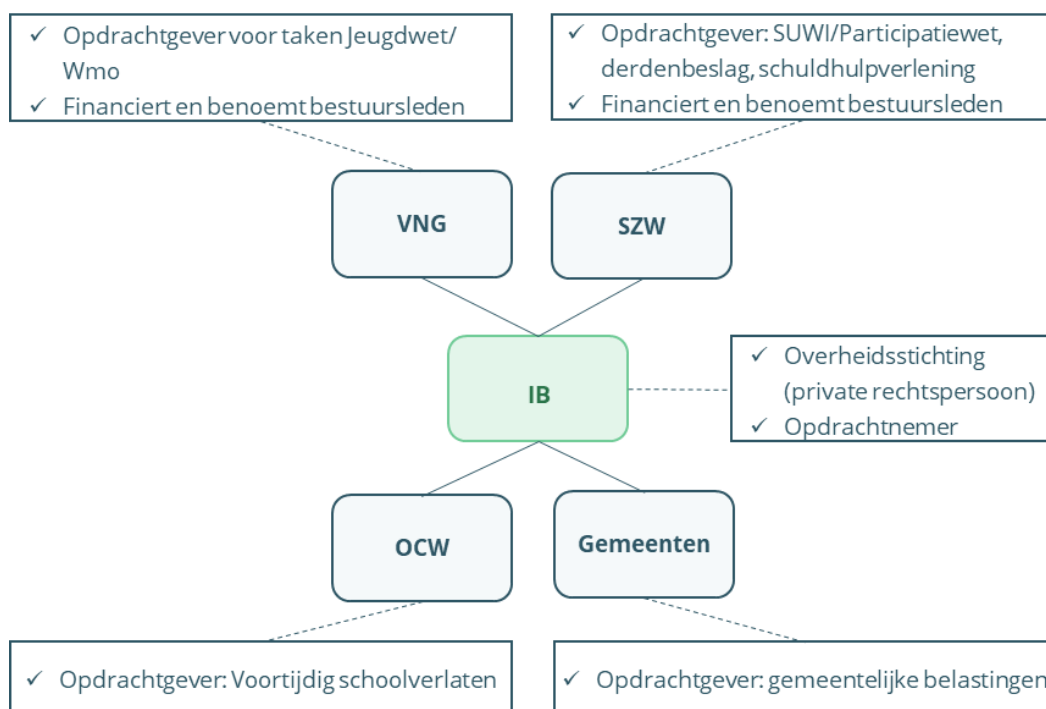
✓ Opdrachtgever voor taken Jeugdwet/ Wmo
✓ Financiert en benoemt bestuursleden

✓ Opdrachtgever: SUWI/Participatiewet, derdenbeslag, schuldhulpverlening
✓ Financiert en benoemt bestuursleden

VNG

SZW

IB

✓ Overheidsstichting (private rechtspersoon)
✓ Opdrachtnemer

OCW

Gemeenten

✓ Opdrachtgever: Voortijdig schoolverlaten

✓ Opdrachtgever: gemeentelijke belastingen